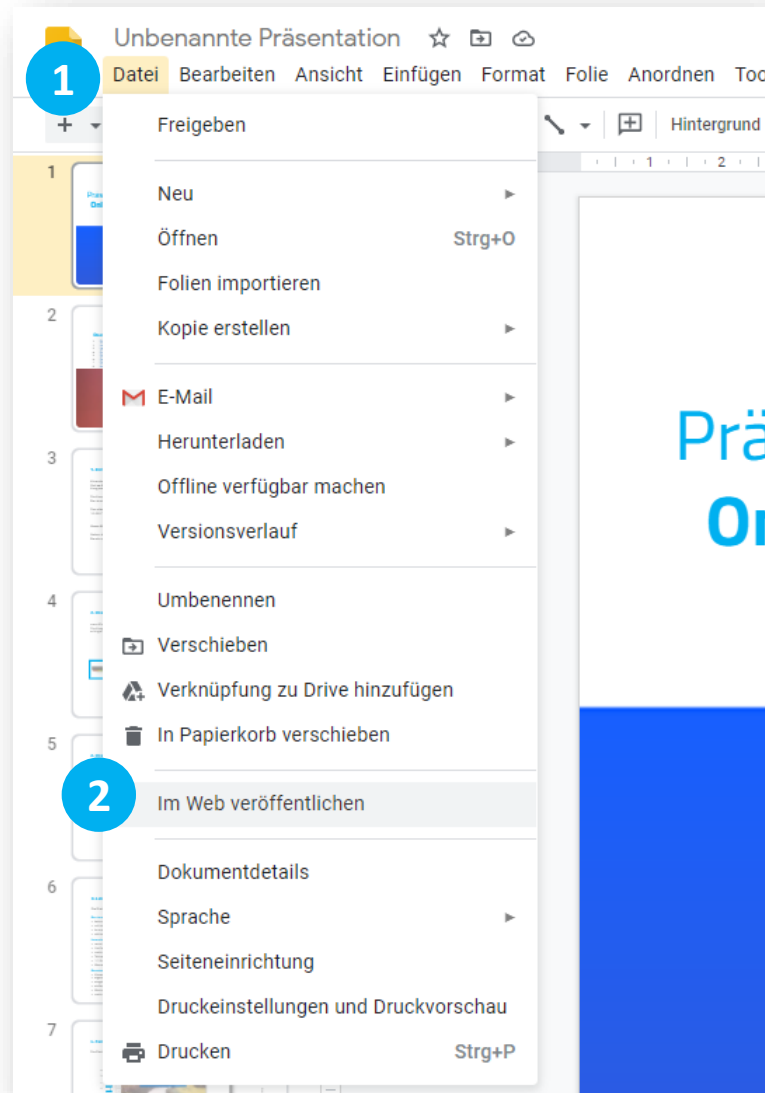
Unbenannte Präsentation

1

Datei Bearbeiten Ansicht Einfügen Format Folie Anordnen Too

Hintergrund

Freigeben

Neu
Öffnen Strg+O
Folien importieren
Kopie erstellen

E-Mail
Herunterladen
Offline verfügbar machen
Versionsverlauf

Umbenennen
Verschieben
Verknüpfung zu Drive hinzufügen
In Papierkorb verschieben

2

Im Web veröffentlichen

Dokumentdetails
Sprache
Seiteneinrichtung
Druckeinstellungen und Druckvorschau
Drucken Strg+P

1
2
3
4
5
6
7

Prä
Or